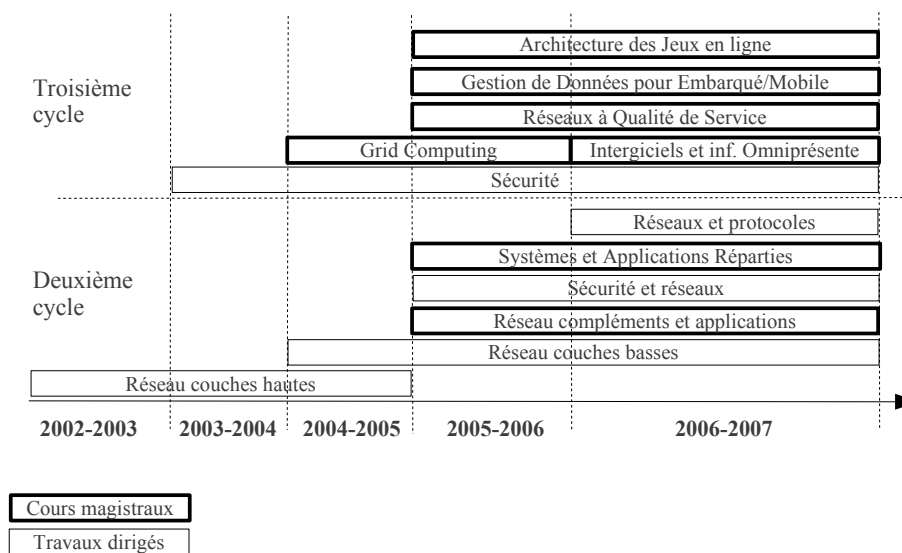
Troisième cycle

Architecture des Jeux en ligne

Gestion de Données pour Embarqué/Mobile

Réseaux à Qualité de Service

Grid Computing

Intergiciels et inf. Omniprésente

Sécurité

Deuxième cycle

Réseaux et protocoles

Systèmes et Applications Réparties

Sécurité et réseaux

Réseau compléments et applications

Réseau couches basses

Réseau couches hautes

2002-2003 2003-2004 2004-2005 2005-2006 2006-2007

Cours magistraux

Travaux dirigés